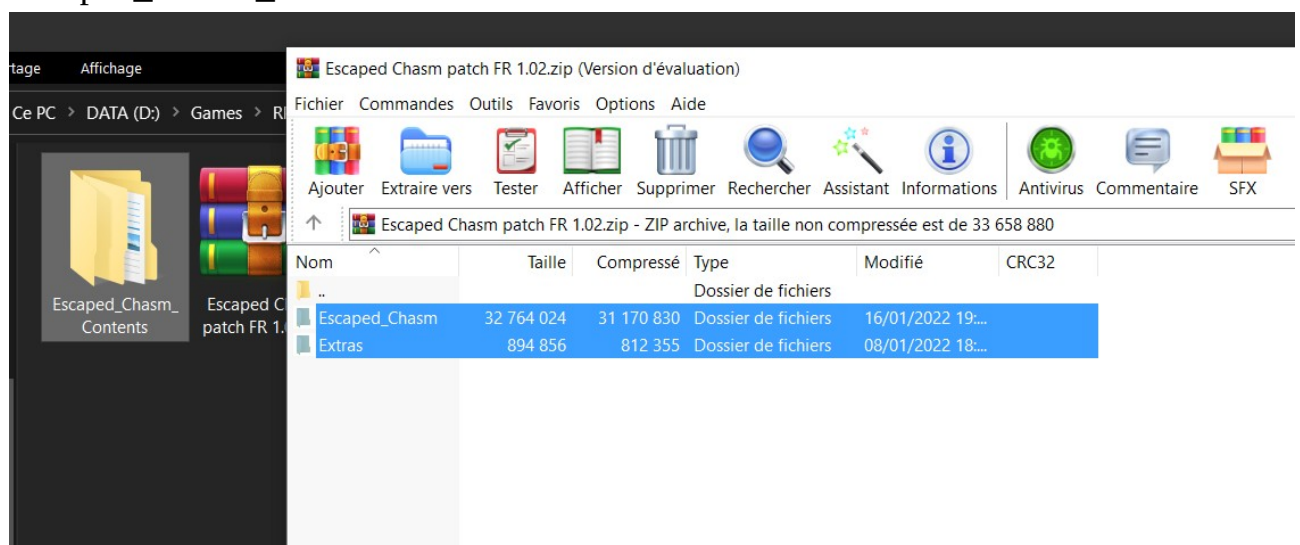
rtage Affichage

Ce PC > DATA (D:) > Games > R

Escaped_Chasm_ Contents

Escaped C patch FR 1.

Escaped Chasm patch FR 1.02.zip (Version d'évaluation)

Fichier Commandes Outils Favoris Options Aide

Ajouter Extraire vers Tester Afficher Supprimer Rechercher Assistant Informations Antivirus Commentaire SFX

Escaped Chasm patch FR 1.02.zip - ZIP archive, la taille non compressée est de 33 658 880

| Nom | Taille | Compressé | Type | Modifié | CRC32 |
|---|---|---|---|---|---|
| .. | | | Dossier de fichiers | | |
| Escaped_Chasm | 32 764 024 | 31 170 830 | Dossier de fichiers | 16/01/2022 19:... | |
| Extras | 894 856 | 812 355 | Dossier de fichiers | 08/01/2022 18:... | |